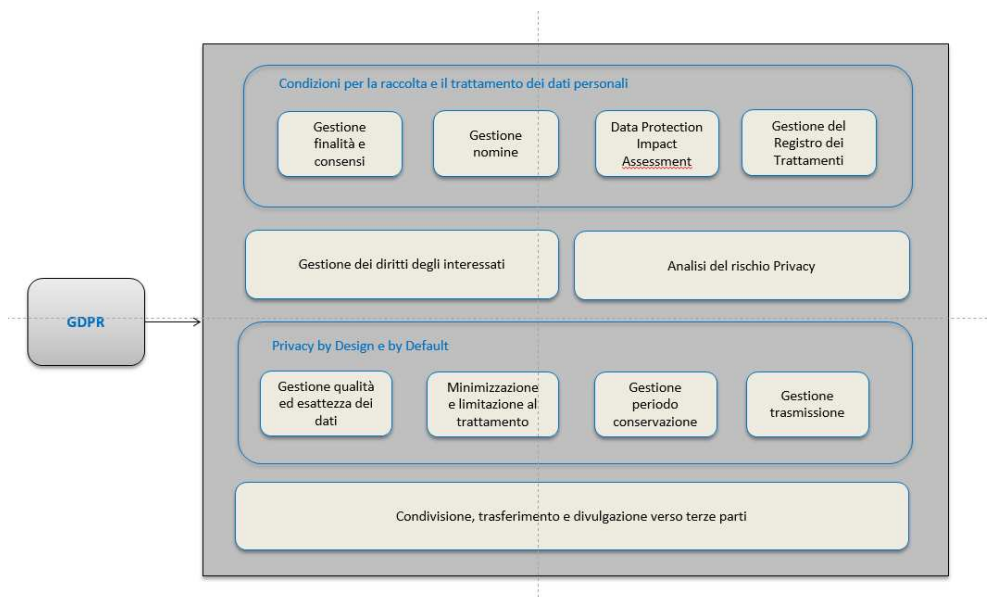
GDPR

Condizioni per la raccolta e il trattamento dei dati personali

Gestione finalità e consensi

Gestione nomine

Data Protection Impact Assessment

Gestione del Registro dei Trattamenti

Gestione dei diritti degli interessati

Analisi del rischio Privacy

Privacy by Design e by Default

Gestione qualità ed esattezza dei dati

Minimizzazione e limitazione al trattamento

Gestione periodo conservazione

Gestione trasmissione

Condivisione, trasferimento e divulgazione verso terze parti